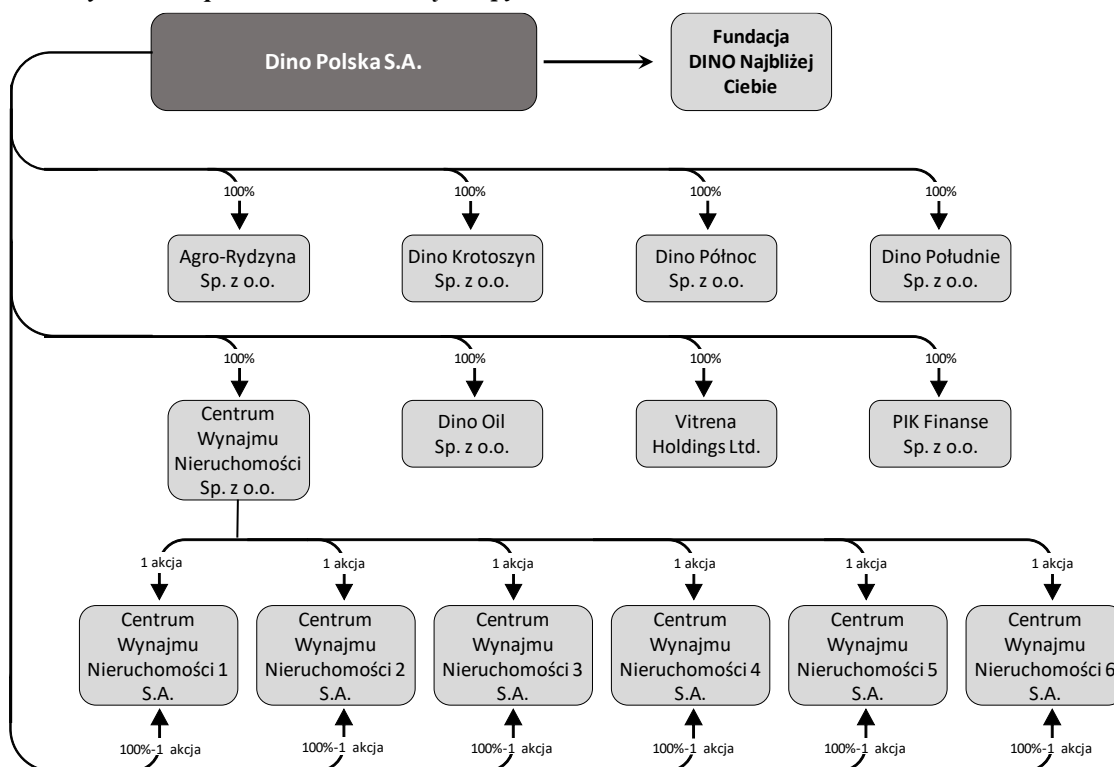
Dino Polska S.A.

Fundacja DINO Najbliżej Ciebie

100%
Agro-Rydzyna Sp. z o.o.

100%
Dino Krotoszyn Sp. z o.o.

100%
Dino Północ Sp. z o.o.

100%
Dino Południe Sp. z o.o.

100%
Centrum Wynajmu Nieruchomości Sp. z o.o.

100%
Dino Oil Sp. z o.o.

100%
Vitrena Holdings Ltd.

100%
PIK Finanse Sp. z o.o.

1 akcja
Centrum Wynajmu Nieruchomości 1 S.A.
100%-1 akcja

1 akcja
Centrum Wynajmu Nieruchomości 2 S.A.
100%-1 akcja

1 akcja
Centrum Wynajmu Nieruchomości 3 S.A.
100%-1 akcja

1 akcja
Centrum Wynajmu Nieruchomości 4 S.A.
100%-1 akcja

1 akcja
Centrum Wynajmu Nieruchomości 5 S.A.
100%-1 akcja

1 akcja
Centrum Wynajmu Nieruchomości 6 S.A.
100%-1 akcja